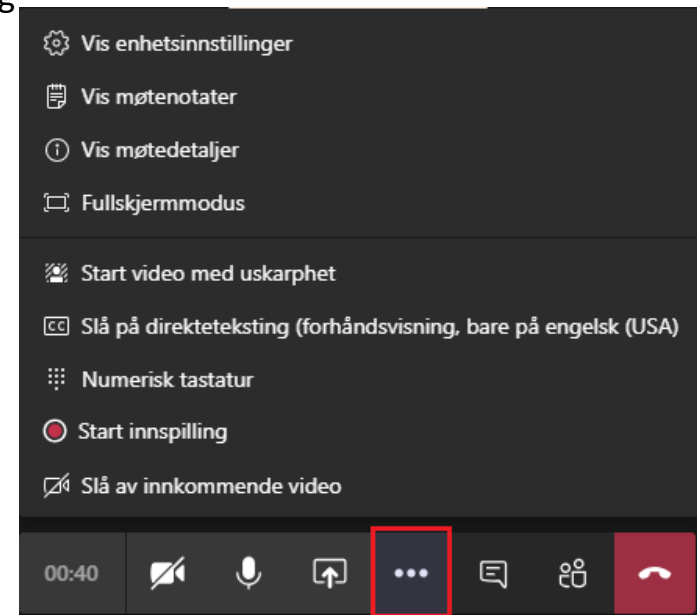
Vis enhetsinnstillinger

Vis møtenotater

Vis møtedetaljer

Fullskjermmodus

Start video med uskarphet

Slå på direkteteksting (forhåndsvisning, bare på engelsk (USA)

Numerisk tastatur

Start innspilling

Slå av innkommende video

00:40